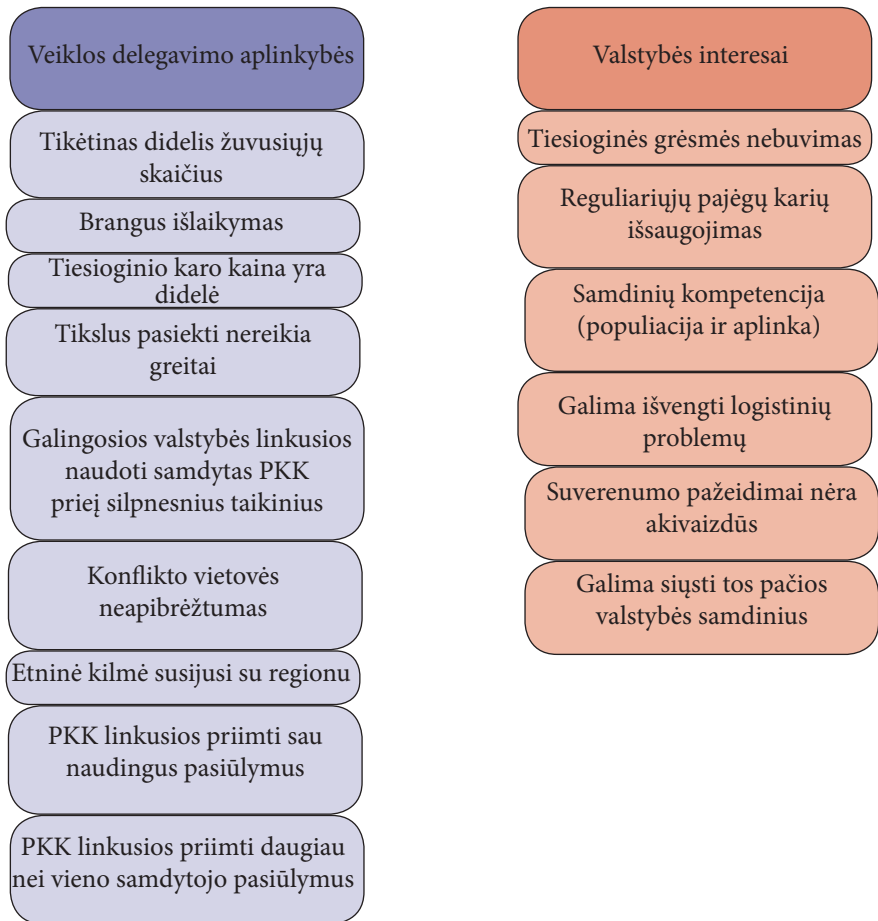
Veiklos delegavimo aplinkybės

Tikėtinas didelis žuvusiųjų skaičius

Brangus išlaikymas

Tiesioginio karo kaina yra didelė

Tikslus pasiekti nereikia greitai

Galingosios valstybės linkusios naudoti samdytas PKK prieį silpnesnius taikinius

Konflikto vietovės neapibrėžtumas

Etninė kilmė susijusi su regionu

PKK linkusios priimti sau naudingus pasiūlymus

PKK linkusios priimti daugiau nei vieno samdytojo pasiūlymus

Valstybės interesai

Tiesioginės grėsmės nebuvimas

Reguliariųjų pajėgų karių išsaugojimas

Samdinių kompetencija (populiacija ir aplinka)

Galima išvengti logistinių problemų

Suverenumo pažeidimai nėra akivaizdūs

Galima siųsti tos pačios valstybės samdinius